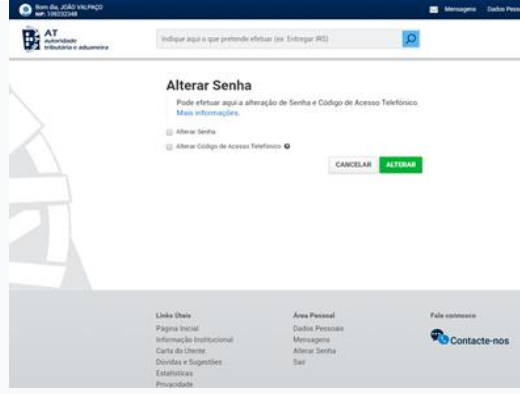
Bom dia, JOÃO VALPAÇO
NIF: 100232348

Mensagens Dados Pess

AT
Autoridade
tributária e aduaneira

Indique aqui o que pretende efetuar (ex: Entregar IRS)

Alterar Senha

Pode efetuar aqui a alteração de Senha e Código de Acesso Telefónico.
Mais informações.

Alterar Senha

Alterar Código de Acesso Telefónico

CANCELAR ALTERAR

Links Úteis
Página Inicial
Informação Institucional
Carta do Utente
Dúvidas e Sugestões
Estatísticas
Privacidade

Área Pessoal
Dados Pessoais
Mensagens
Alterar Senha
Sair

Fale connosco
Contacte-nos